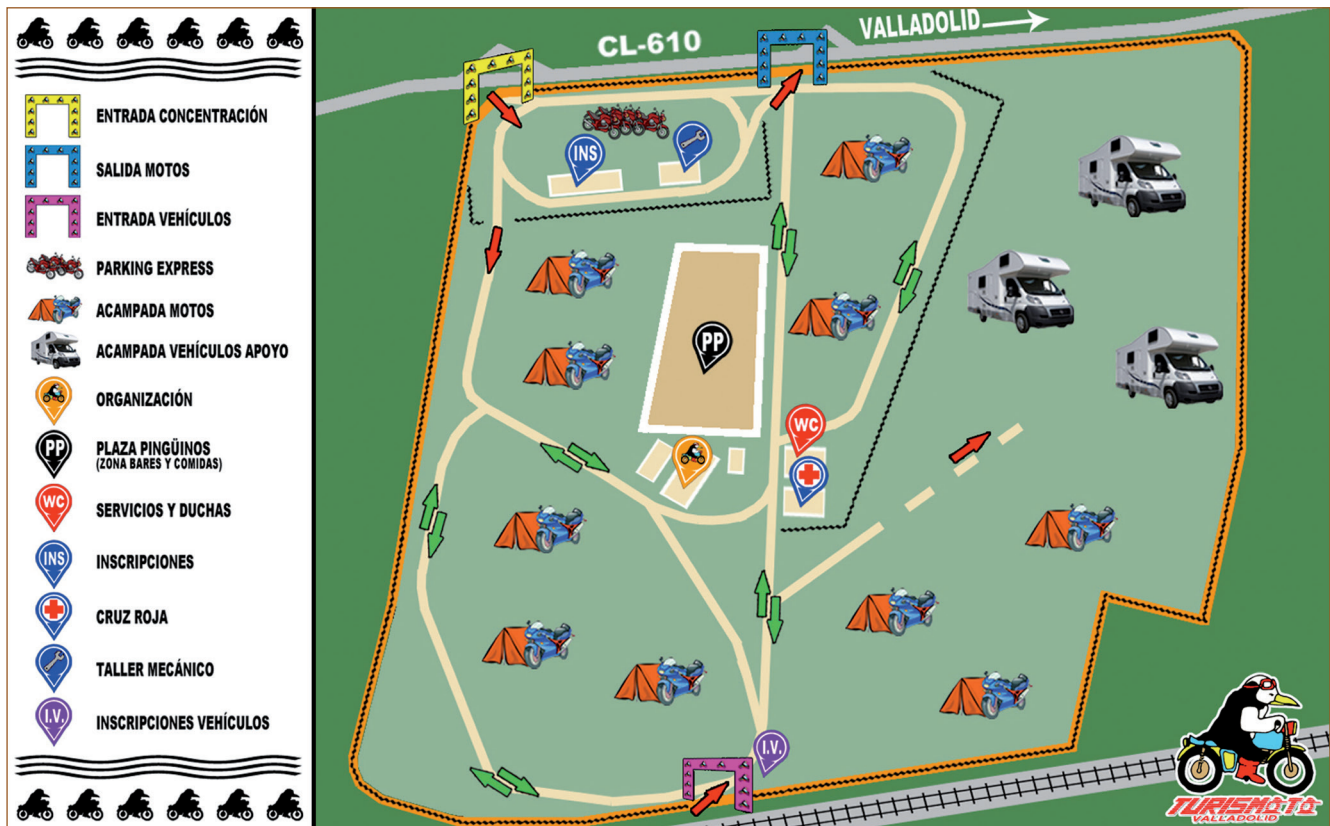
ENTRADA CONCENTRACIÓN

SALIDA MOTOS

ENTRADA VEHÍCULOS

PARKING EXPRESS

ACAMPADA MOTOS

ACAMPADA VEHÍCULOS APOYO

ORGANIZACIÓN

PP PLAZA PINGÜINOS (ZONA BARES Y COMIDAS)

WC SERVICIOS Y DUCHAS

INS INSCRIPCIONES

CRUZ ROJA

TALLER MECÁNICO

I.V. INSCRIPCIONES VEHÍCULOS

CL-610

VALLADOLID

INS

PP

WC

I.V.

TURISMOTO VALLADOLID